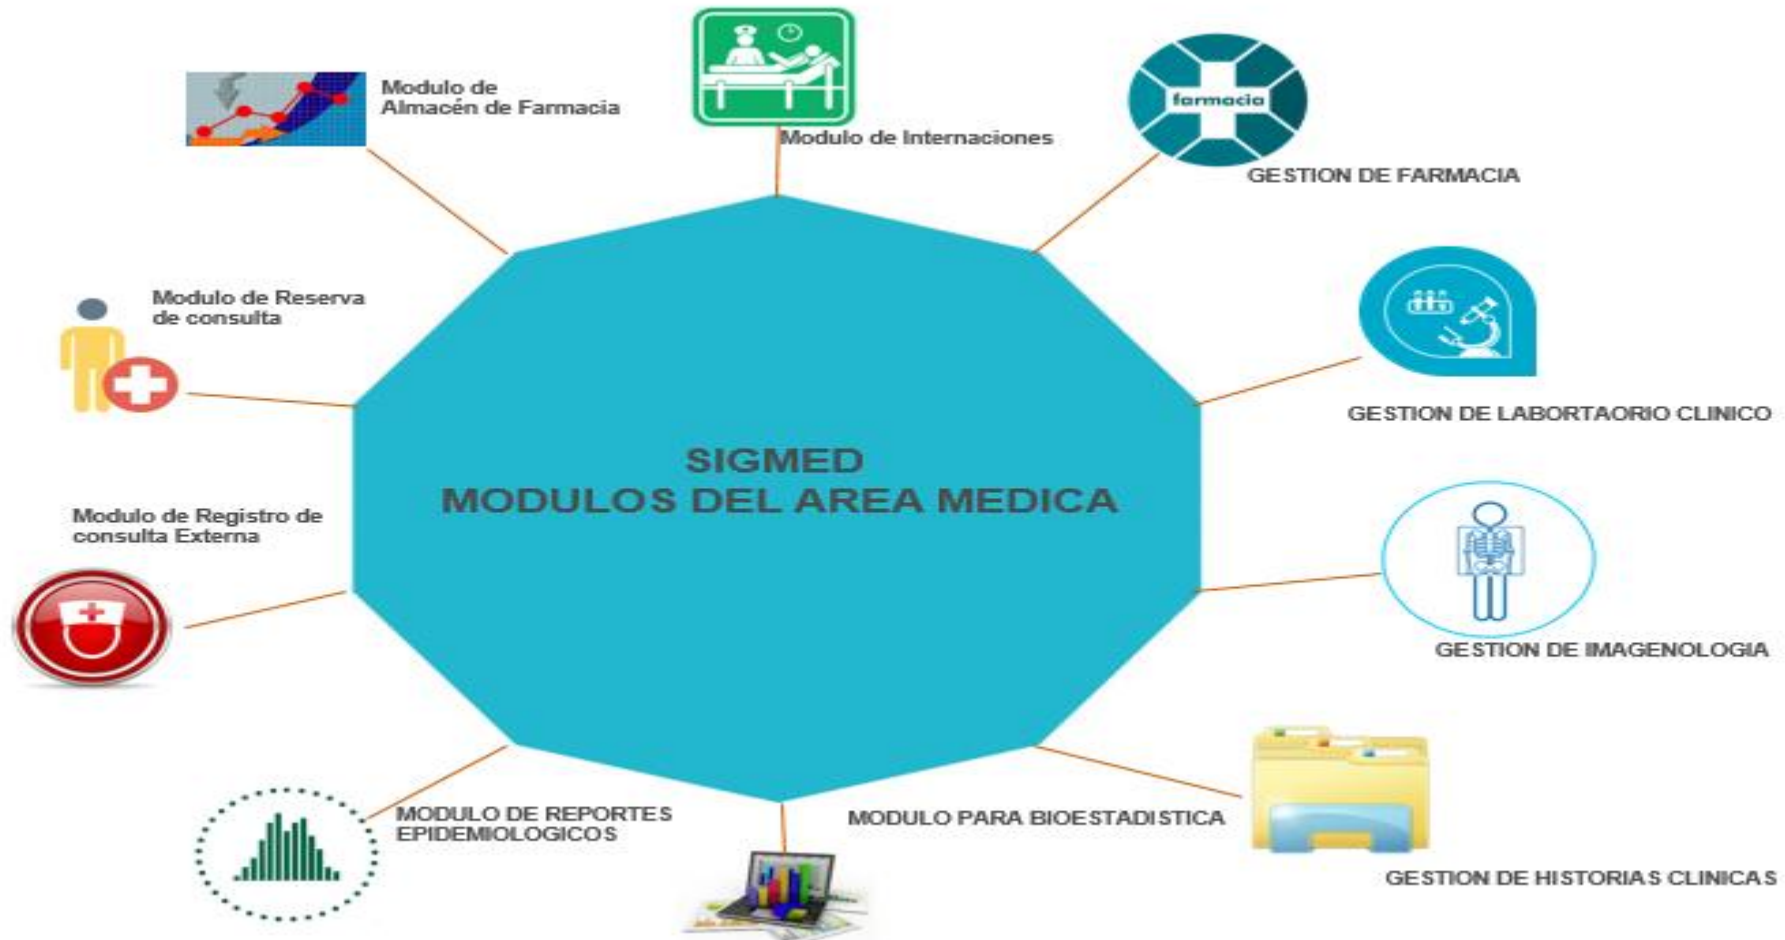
Modulo de Almacén de Farmacia

Modulo de Internaciones

farmacia

GESTION DE FARMACIA

Modulo de Reserva de consulta

GESTION DE LABORTAORIO CLINICO

SIGMED
MODULOS DEL AREA MEDICA

Modulo de Registro de consulta Externa

GESTION DE IMAGENOLOGIA

MODULO DE REPORTES EPIDEMIOLOGICOS

MODULO PARA BIOESTADISTICA

GESTION DE HISTORIAS CLINICAS